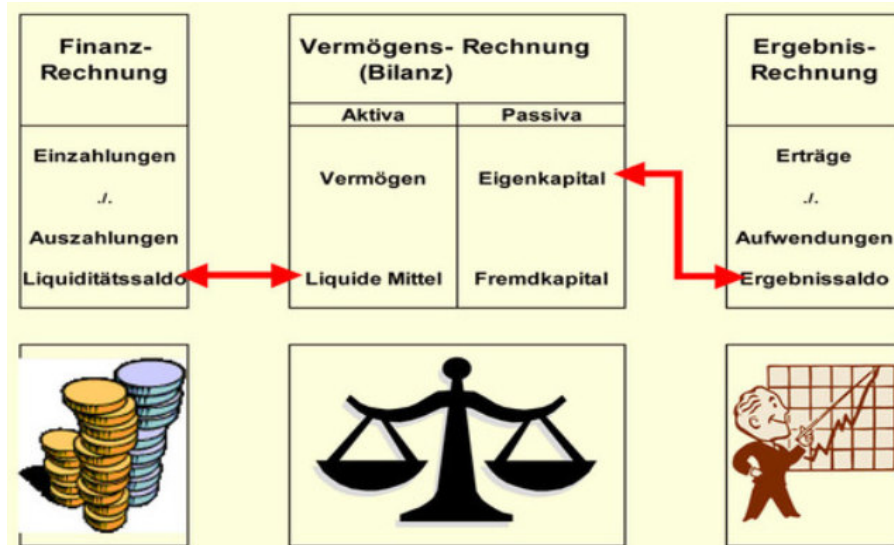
Finanz-
Rechnung

Einzahlungen
./.
Auszahlungen
Liquiditätssaldo

Vermögens- Rechnung
(Bilanz)

| Aktiva | Passiva |
|---|---|
| Vermögen | Eigenkapital |
| Liquide Mittel | Fremdkapital |

Ergebnis-
Rechnung

Erträge
./.
Aufwendungen
Ergebnissaldo